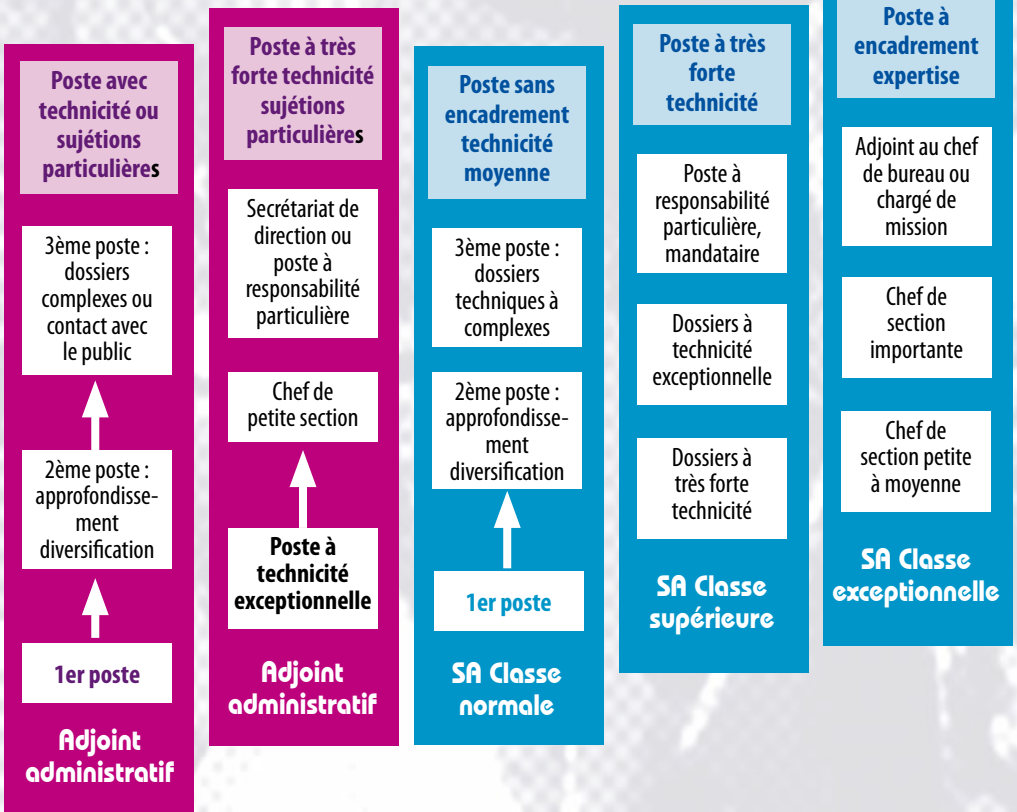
Poste avec technicité ou sujétions particulières

3ème poste : dossiers complexes ou contact avec le public

2ème poste : approfondissement diversification

1er poste

Adjoint administratif

Poste à très forte technicité sujétions particulières

Secrétariat de direction ou poste à responsabilité particulière

Chef de petite section

Poste à technicité exceptionnelle

Adjoint administratif

Poste sans encadrement technicité moyenne

3ème poste : dossiers techniques à complexes

2ème poste : approfondissement diversification

1er poste

SA Classe normale

Poste à très forte technicité

Poste à responsabilité particulière, mandataire

Dossiers à technicité exceptionnelle

Dossiers à très forte technicité

SA Classe supérieure

Poste à encadrement expertise

Adjoint au chef de bureau ou chargé de mission

Chef de section importante

Chef de section petite à moyenne

SA Classe exceptionnelle